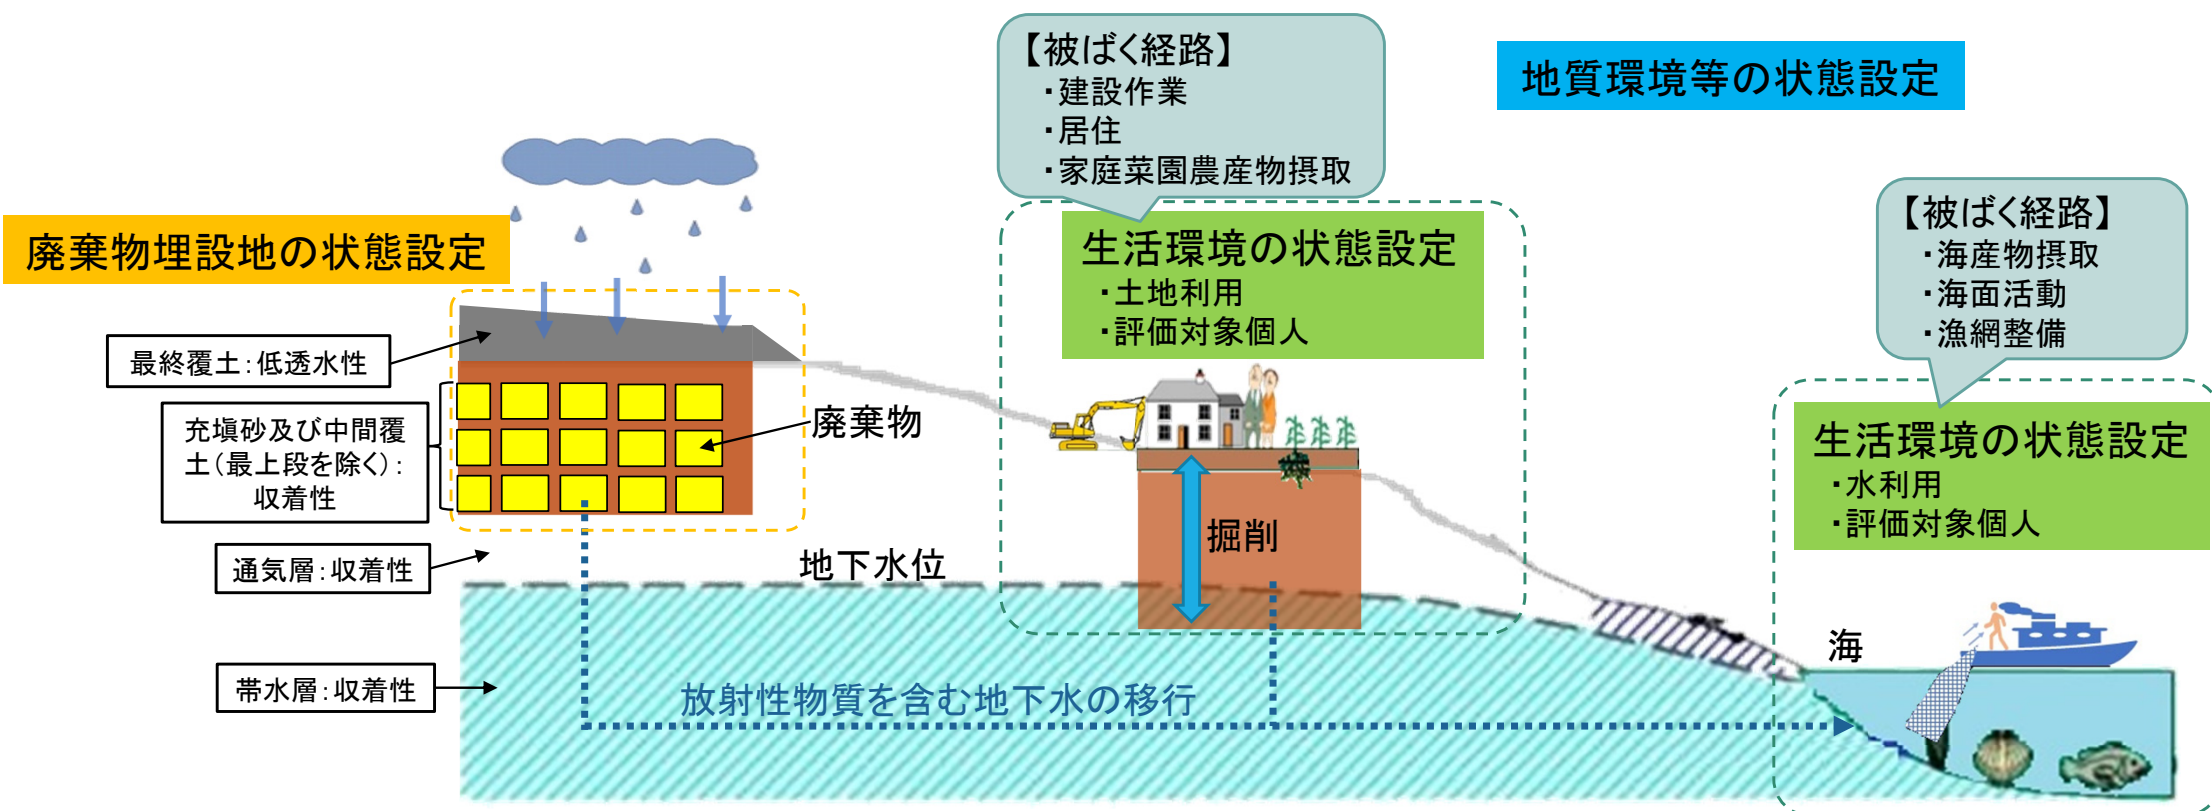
【被ばく経路】
・建設作業
・居住
・家庭菜園農産物摂取

地質環境等の状態設定

廃棄物埋設地の状態設定

生活環境の状態設定
・土地利用
・評価対象個人

【被ばく経路】
・海産物摂取
・海面活動
・漁網整備

最終覆土：低透水性

充填砂及び中間覆土（最上段を除く）：収着性

廃棄物

生活環境の状態設定
・水利用
・評価対象個人

掘削

通気層：収着性

地下水位

海

帯水層：収着性

放射性物質を含む地下水の移行